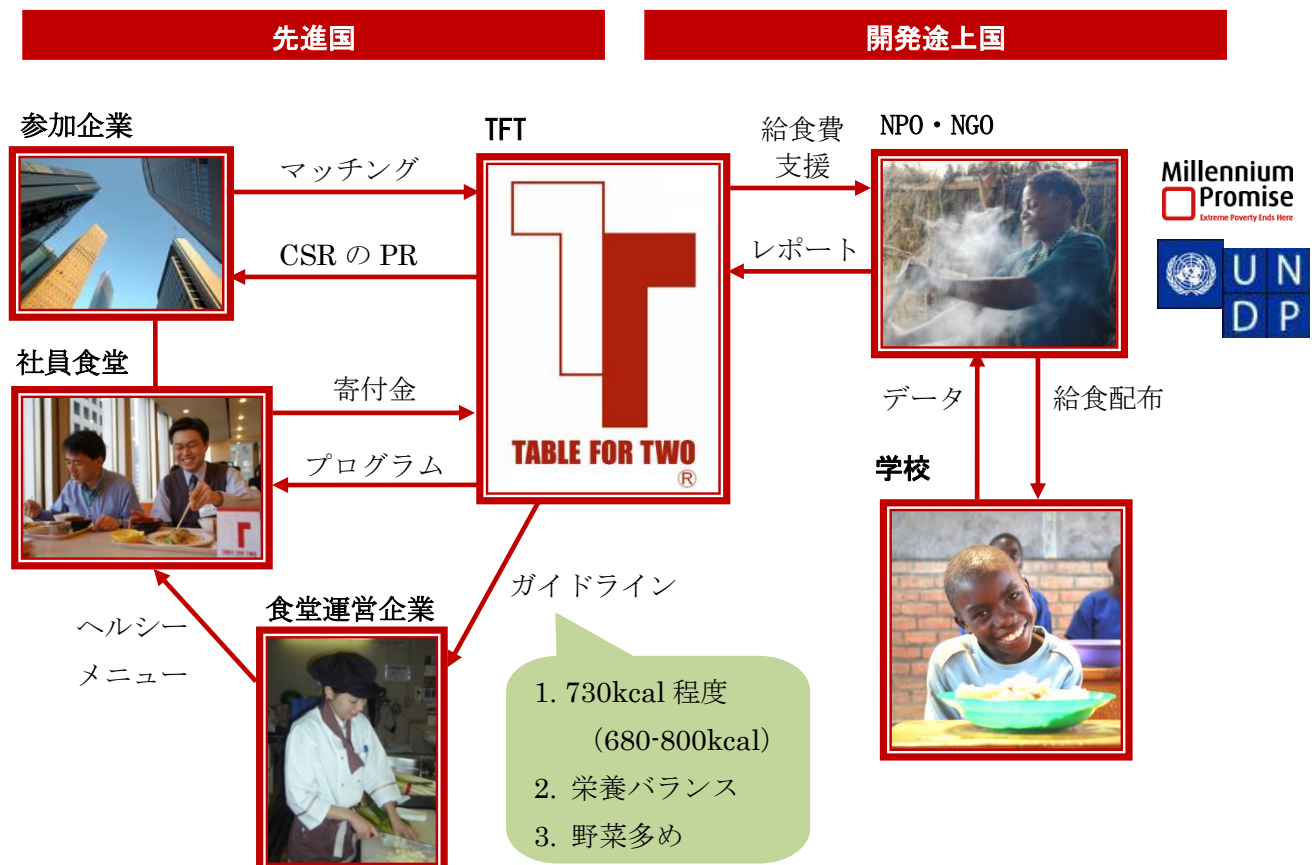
先進国

開発途上国

参加企業

TFT

給食費
支援

NPO・NGO

Millennium
Promise
Extreme Poverty Ends Here

マッチング

CSR の PR

レポート

U N
D P

TABLE FOR TWO
®

社員食堂

寄付金

プログラム

データ

給食配布

学校

TABLE FOR TWO

ガイドライン

ヘルシー
メニュー

食堂運営企業

1. 730kcal 程度
（680-800kcal）
2. 栄養バランス
3. 野菜多め